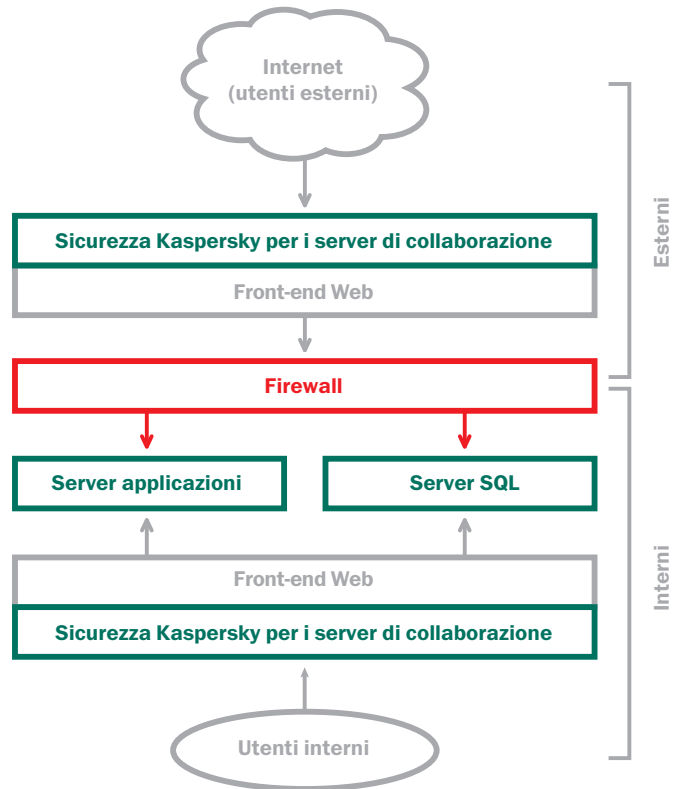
Internet
(utenti esterni)

Sicurezza Kaspersky per i server di collaborazione

Front-end Web

Esterni

Firewall

Server applicazioni

Server SQL

Front-end Web

Sicurezza Kaspersky per i server di collaborazione

Interni

Utenti interni